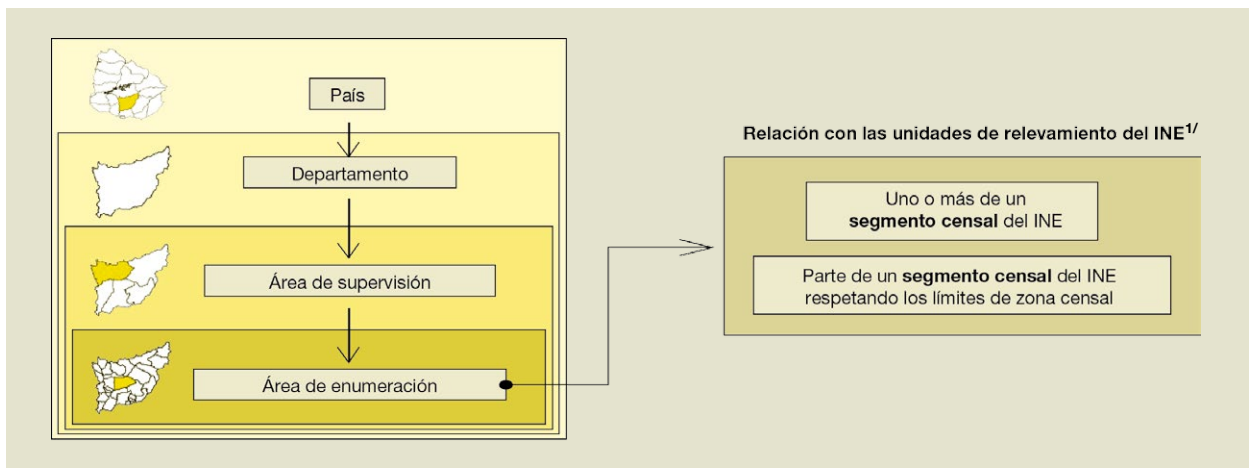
País

Departamento

Área de supervisión

Área de enumeración

Relación con las unidades de relevamiento del INE$^{1/}$

Uno o más de un **segmento censal** del INE

Parte de un **segmento censal** del INE respetando los límites de zona censal